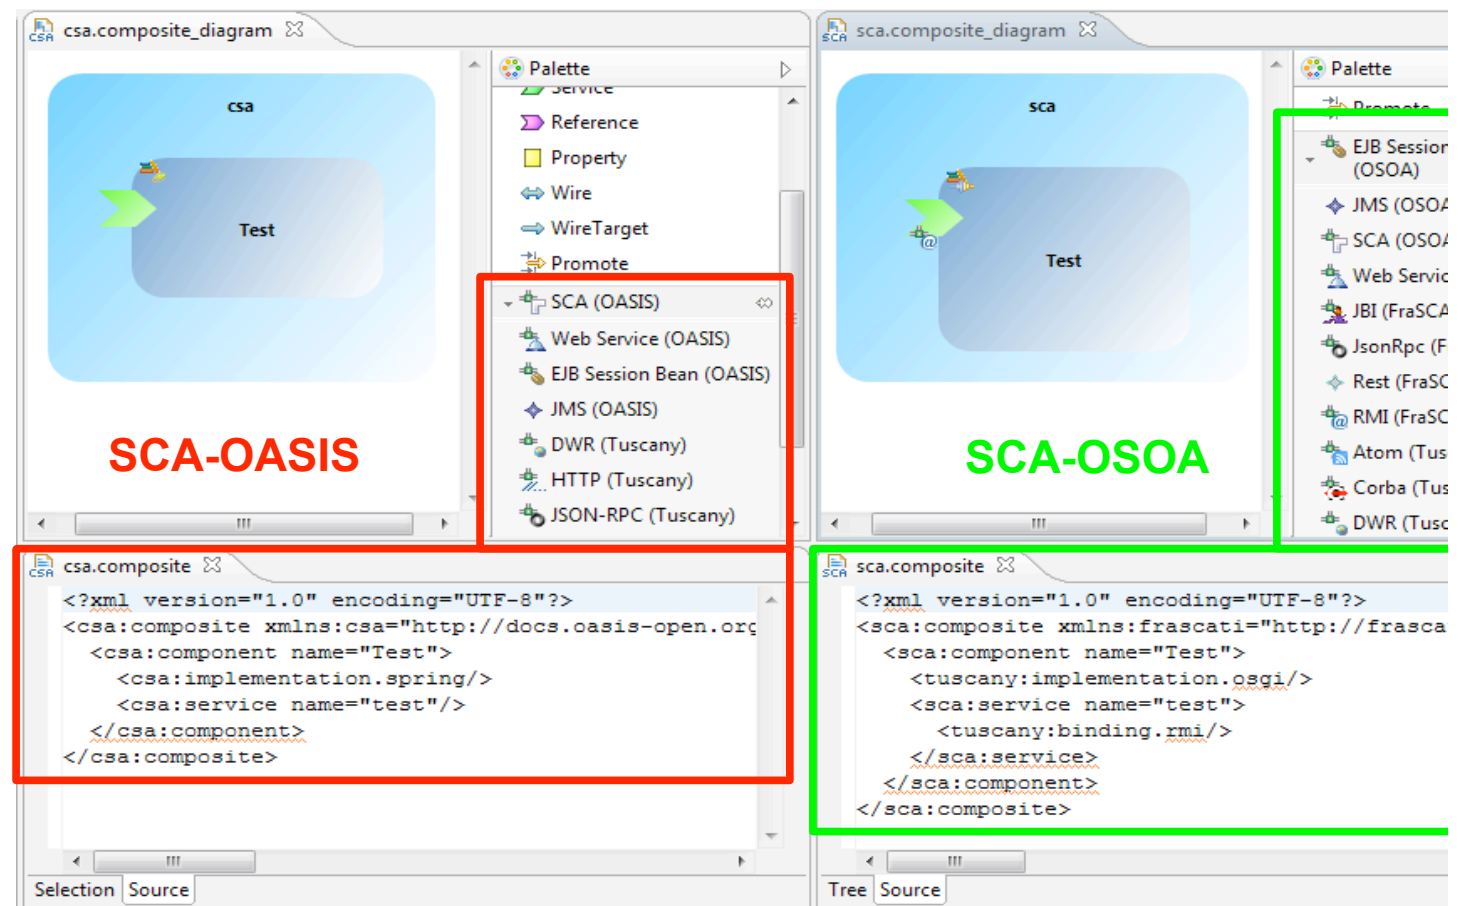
csa.composite_diagram

csa

Test

SCA-OASIS

Palette

Service
Reference
Property
Wire
WireTarget
Promote
SCA (OASIS)
Web Service (OASIS)
EJB Session Bean (OASIS)
JMS (OASIS)
DWR (Tuscany)
HTTP (Tuscany)
JSON-RPC (Tuscany)

csa.composite

<?xml version="1.0" encoding="UTF-8"?>
<csa:composite xmlns:csa="http://docs.oasis-open.orc
<csa:component name="Test">
<csa:implementation.spring/>
<csa:service name="test"/>
</csa:component>
</csa:composite>

Selection Source

sca.composite_diagram

sca

Test

SCA-OSOA

Palette

Promote
EJB Sessior (OSOA)
JMS (OSOA
SCA (OSOA
Web Servic
JBI (FraSCA
JsonRpc (F
Rest (FraSC
RMI (FraSC
Atom (Tus
Corba (Tus
DWR (Tusc

sca.composite

<?xml version="1.0" encoding="UTF-8"?>
<sca:composite xmlns:frascati="http://frasca
<sca:component name="Test">
<tuscany:implementation.osgi/>
<sca:service name="test">
<tuscany:binding.rmi/>
</sca:service>
</sca:component>
</sca:composite>

Tree Source